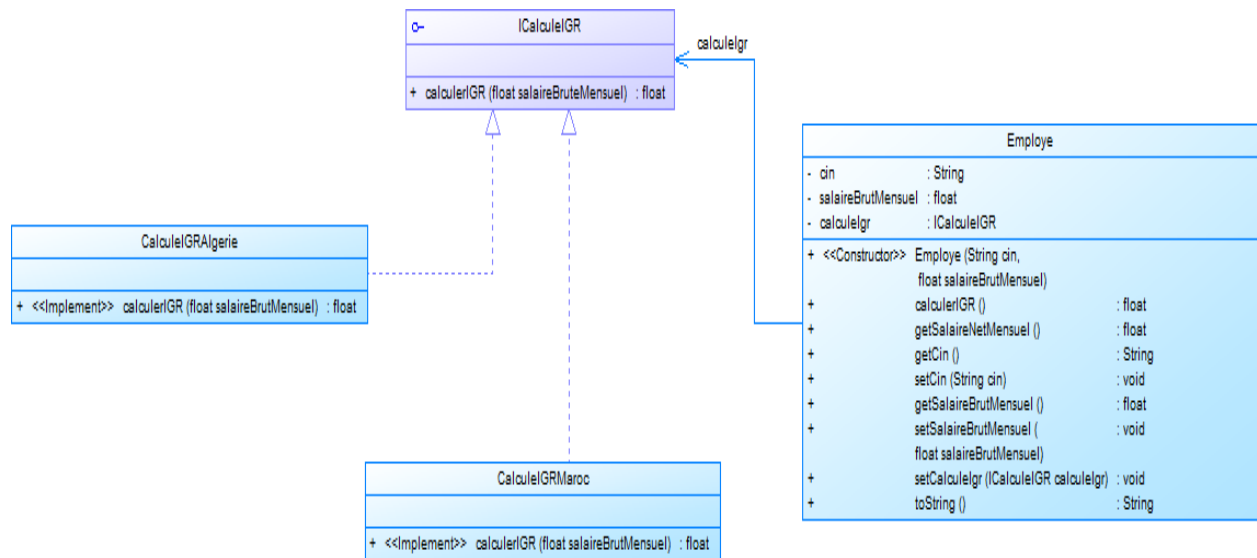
ICalculeIGR

+ calculerIGR (float salaireBruteMensuel) : float

calculeIgr

Employe

- cin : String
- salaireBrutMensuel : float
- calculeIgr : ICalculeIGR

+ <<Constructor>> Employe (String cin, float salaireBrutMensuel)
+ calculerIGR () : float
+ getSalaireNetMensuel () : float
+ getCin () : String
+ setCin (String cin) : void
+ getSalaireBrutMensuel () : float
+ setSalaireBrutMensuel ( float salaireBrutMensuel) : void
+ setCalculeIgr (ICalculeIGR calculeIgr) : void
+ toString () : String

CalculeIGRAlgerie

+ <<Implement>> calculerIGR (float salaireBrutMensuel) : float

CalculeIGRMaroc

+ <<Implement>> calculerIGR (float salaireBrutMensuel) : float